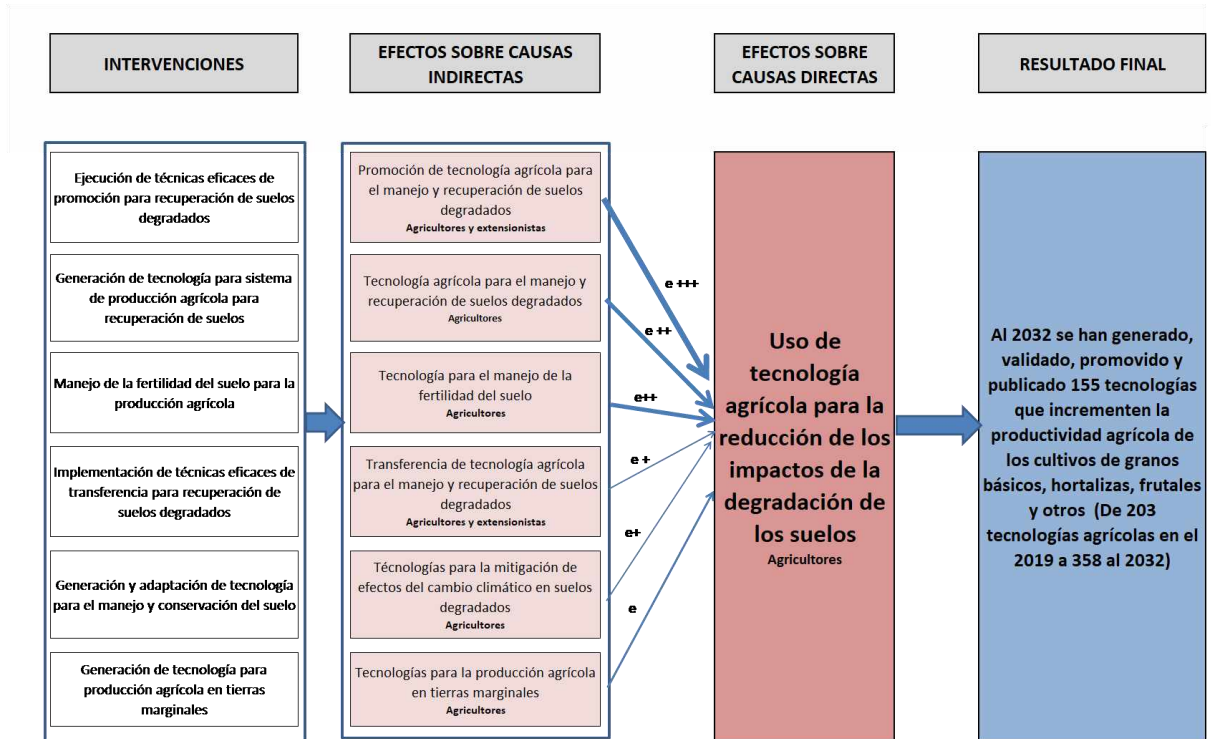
INTERVENCIONES

EFECTOS SOBRE CAUSAS INDIRECTAS

EFECTOS SOBRE CAUSAS DIRECTAS

RESULTADO FINAL

Ejecución de técnicas eficaces de promoción para recuperación de suelos degradados

Generación de tecnología para sistema de producción agrícola para recuperación de suelos

Manejo de la fertilidad del suelo para la producción agrícola

Implementación de técnicas eficaces de transferencia para recuperación de suelos degradados

Generación y adaptación de tecnología para el manejo y conservación del suelo

Generación de tecnología para producción agrícola en tierras marginales

Promoción de tecnología agrícola para el manejo y recuperación de suelos degradados
Agricultores y extensionistas

Tecnología agrícola para el manejo y recuperación de suelos degradados
Agricultores

Tecnología para el manejo de la fertilidad del suelo
Agricultores

Transferencia de tecnología agrícola para el manejo y recuperación de suelos degradados
Agricultores y extensionistas

Técnologías para la mitigación de efectos del cambio climático en suelos degradados
Agricultores

Tecnologías para la producción agrícola en tierras marginales
Agricultores

e +++

e ++

e++

e +

e+

e

Uso de tecnología agrícola para la reducción de los impactos de la degradación de los suelos
Agricultores

Al 2032 se han generado, validado, promovido y publicado 155 tecnologías que incrementen la productividad agrícola de los cultivos de granos básicos, hortalizas, frutales y otros (De 203 tecnologías agrícolas en el 2019 a 358 al 2032)